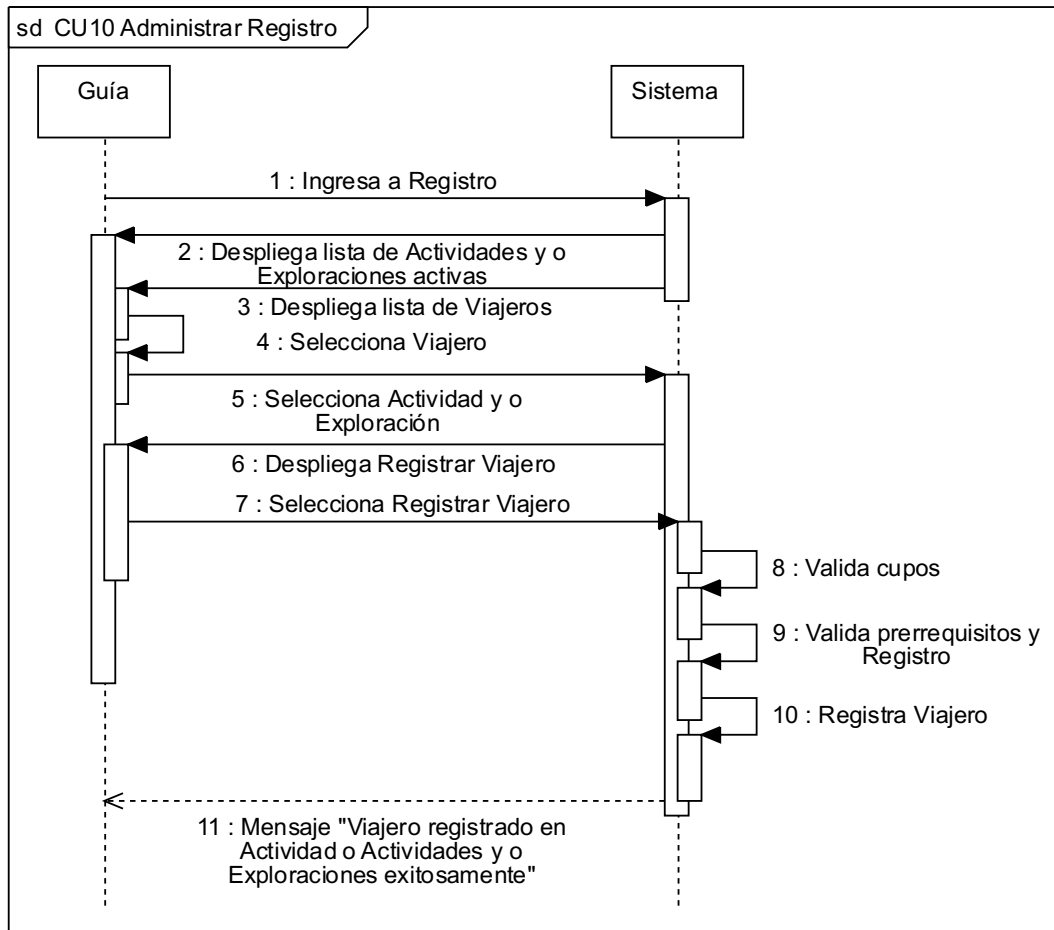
sd CU10 Administrar Registro

Guía

Sistema

1 : Ingresa a Registro

2 : Despliega lista de Actividades y o Exploraciones activas

3 : Despliega lista de Viajeros

4 : Selecciona Viajero

5 : Selecciona Actividad y o Exploración

6 : Despliega Registrar Viajero

7 : Selecciona Registrar Viajero

8 : Valida cupos

9 : Valida prerrequisitos y Registro

10 : Registra Viajero

11 : Mensaje "Viajero registrado en Actividad o Actividades y o Exploraciones exitosamente"